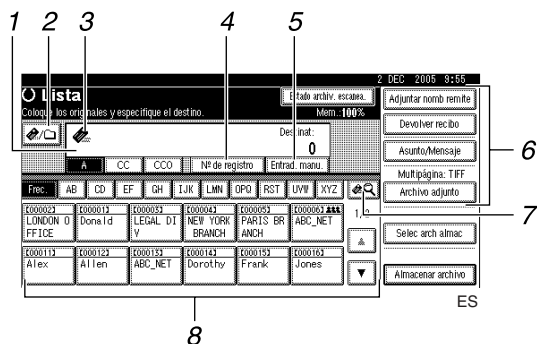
1 2 3 4 5

2 DEC 2005 9:55

Lista

Estado archiv. escanea.

Coloque los originales y especifique el destino.

Mem. 100%

Destinat:

0

A

CC

CCO

Nº de registro

Entrad. manu.

Adjuntar nomb remite

Devolver recibo

Asunto/Mensaje

Multipágina: TIFF

Archivo adjunto

6

Frec.

AB

CD

EF

GH

IJK

LMN

OPQ

RST

UVW

XYZ

7

1/2

| [00002] LONDON OFFICE | [00001] Donald | [00003] LEGAL DIV | [00004] NEW YORK BRANCH | [00005] PARIS BRANCH | [00006] ABC_NET |
|---|---|---|---|---|---|
| [00011] Alex | [00012] Allen | [00013] ABC_NET | [00014] Dorothy | [00015] Frank | [00016] Jones |

Selec arch almac

Almacenar archivo

ES

8